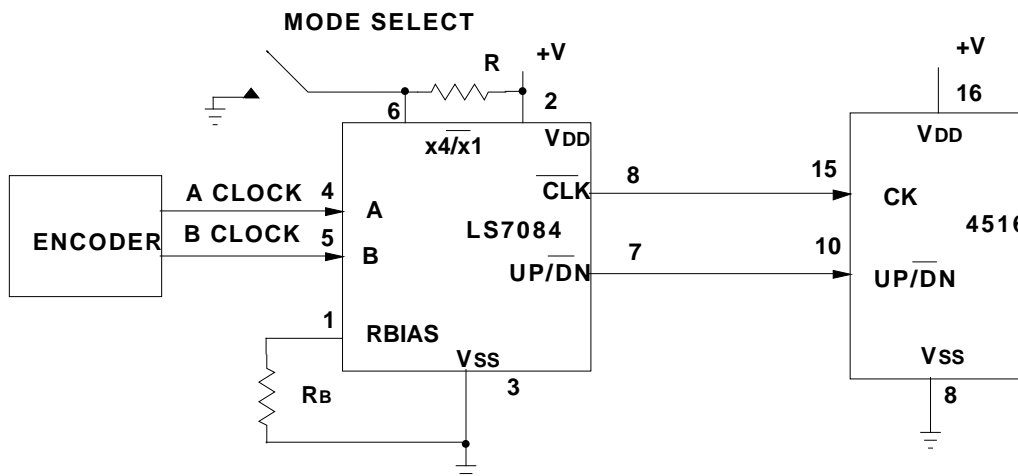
MODE SELECT

R

+V

6

2

$x4/\overline{x1}$

VDD

ENCODER

A CLOCK 4

B CLOCK 5

A

B

LS7084

8

$\overline{CLK}$

7

$UP/\overline{DN}$

1

RBIAS

VSS

3

RB

+V

16

VDD

15

CK

451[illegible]

10

$UP/\overline{DN}$

VSS

8